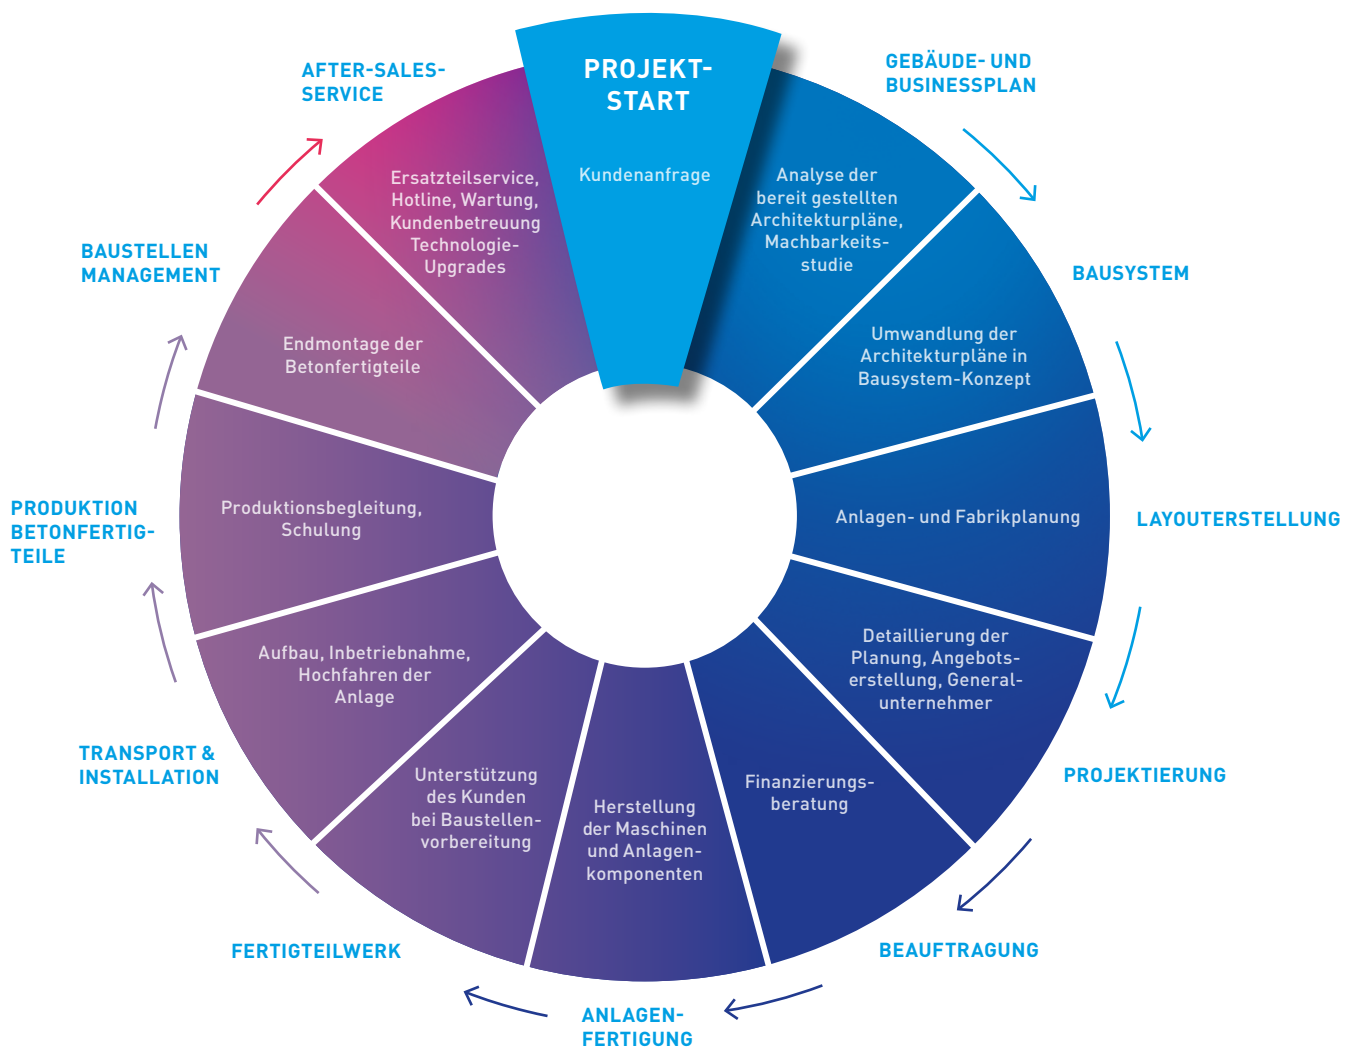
PROJEKT-START

Kundenanfrage

GEBÄUDE- UND BUSINESSPLAN

Analyse der bereit gestellten Architekturpläne, Machbarkeitsstudie

BAUSYSTEM

Umwandlung der Architekturpläne in Bausystem-Konzept

LAYOUTERSTELLUNG

Anlagen- und Fabrikplanung

PROJEKTIERUNG

Detaillierung der Planung, Angebotserstellung, Generalunternehmer

BEAUFTRAGUNG

Finanzierungsberatung

ANLAGENFERTIGUNG

Herstellung der Maschinen und Anlagenkomponenten

FERTIGTEILWERK

Unterstützung des Kunden bei Baustellenvorbereitung

TRANSPORT & INSTALLATION

Aufbau, Inbetriebnahme, Hochfahren der Anlage

PRODUKTION BETONFERTIG-TEILE

Produktionsbegleitung, Schulung

BAUSTELLEN MANAGEMENT

Endmontage der Betonfertigteile

AFTER-SALES-SERVICE

Ersatzteilservice, Hotline, Wartung, Kundenbetreuung Technologie-Upgrades